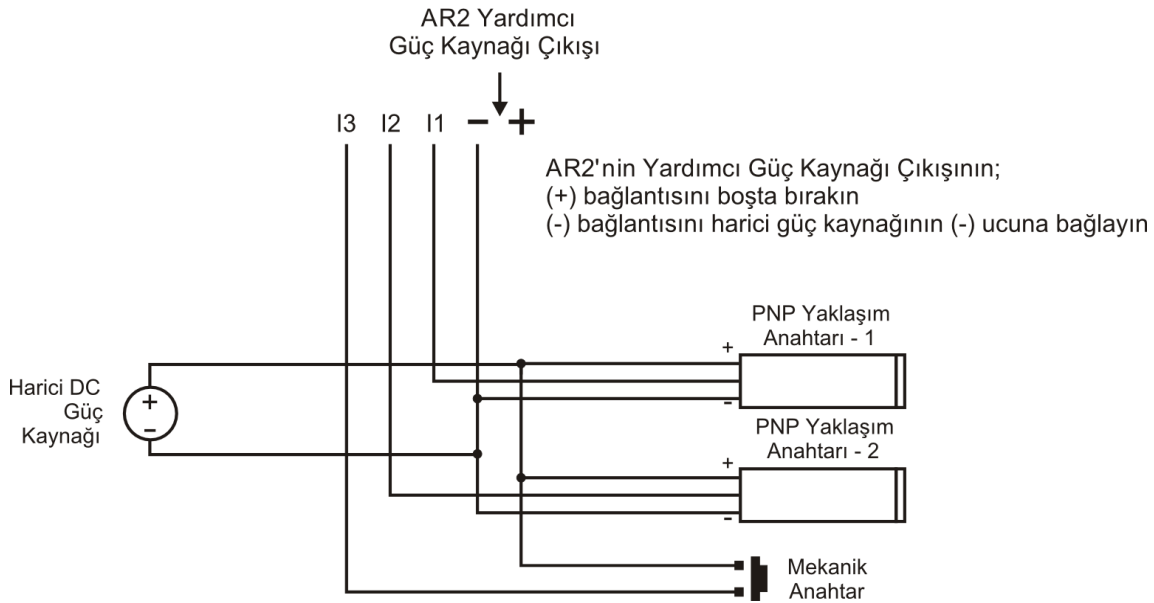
AR2 Yardımcı Güç Kaynağı Çıkışı

I3 I2 I1 − +

AR2'nin Yardımcı Güç Kaynağı Çıkışının;
(+) bağlantısını boşta bırakın
(-) bağlantısını harici güç kaynağının (-) ucuna bağlayın

PNP Yaklaşım Anahtarı - 1

+

-

Harici DC Güç Kaynağı

+

-

PNP Yaklaşım Anahtarı - 2

+

-

Mekanik Anahtar